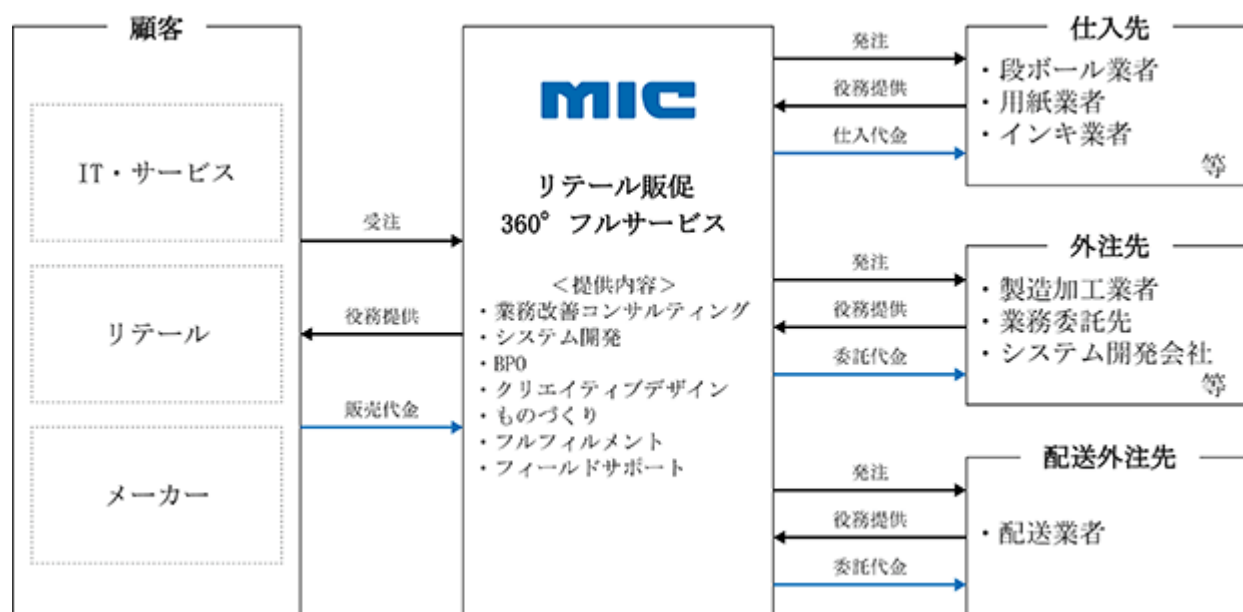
顧客

IT・サービス

リテール

メーカー

受注

役務提供

販売代金

MIC

リテール販促
360° フルサービス

＜提供内容＞
・業務改善コンサルティング
・システム開発
・BPO
・クリエイティブデザイン
・ものづくり
・フルフィルメント
・フィールドサポート

発注
役務提供
仕入代金

仕入先
・段ボール業者
・用紙業者
・インキ業者
等

発注
役務提供
委託代金

外注先
・製造加工業者
・業務委託先
・システム開発会社
等

発注
役務提供
委託代金

配送外注先
・配送業者